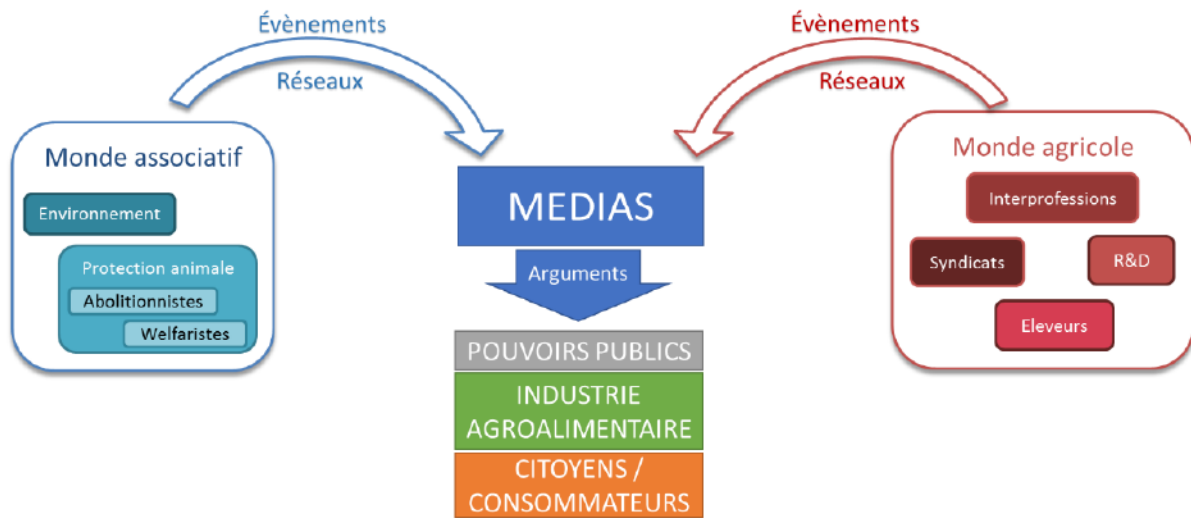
Évènements
Réseaux

Évènements
Réseaux

Monde associatif
Environnement
Protection animale
Abolitionnistes
Welfaristes

MEDIAS
Arguments
POUVOIRS PUBLICS
INDUSTRIE AGROALIMENTAIRE
CITOYENS / CONSOMMATEURS

Monde agricole
Interprofessions
Syndicats
R&D
Eleveurs